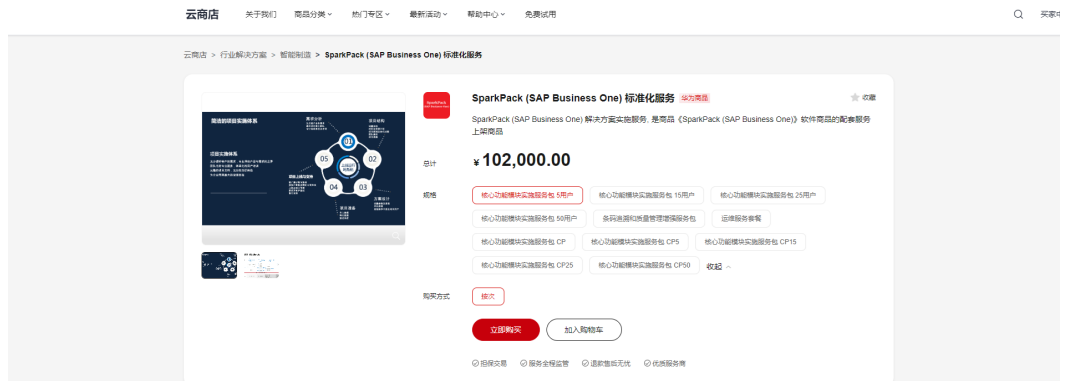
云商店 关于我们 商品分类 热门专区 最新活动 帮助中心 免费试用 买家中

云商店 > 行业解决方案 > 智能制造 > SparkPack (SAP Business One) 标准化服务

SparkPack (SAP Business One) 标准化服务 华为商品 收藏

SparkPack (SAP Business One) 解决方案实施服务，是商品《SparkPack (SAP Business One)》软件商品的配套服务上架商品

总计 ¥ 102,000.00

规格
核心功能模块实施服务包 5用户
核心功能模块实施服务包 15用户
核心功能模块实施服务包 25用户
核心功能模块实施服务包 50用户
条码追溯和质量管理增强服务包
运维服务套餐
核心功能模块实施服务包 CP
核心功能模块实施服务包 CP5
核心功能模块实施服务包 CP15
核心功能模块实施服务包 CP25
核心功能模块实施服务包 CP50
收起

购买方式 按次

立即购买 加入购物车

担保交易 服务全程监管 退款售后无忧 优质服务商

简洁的项目实施体系
05 02 04 03